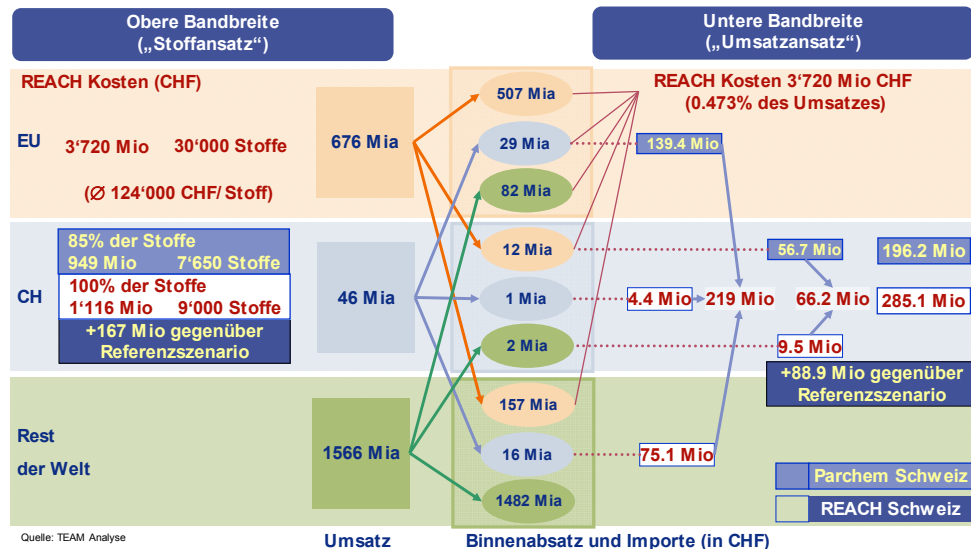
Obere Bandbreite („Stoffansatz“)

Untere Bandbreite („Umsatzansatz“)

REACH Kosten (CHF)

EU

3‘720 Mio 30‘000 Stoffe

(∅ 124‘000 CHF/ Stoff)

676 Mia

507 Mia

29 Mia

82 Mia

REACH Kosten 3‘720 Mio CHF (0.473% des Umsatzes)

139.4 Mio

85% der Stoffe
949 Mio 7‘650 Stoffe

100% der Stoffe
1‘116 Mio 9‘000 Stoffe

+167 Mio gegenüber Referenzszenario

CH

46 Mia

12 Mia

1 Mia

2 Mia

56.7 Mio

196.2 Mio

4.4 Mio

219 Mio

66.2 Mio

285.1 Mio

9.5 Mio

+88.9 Mio gegenüber Referenzszenario

Rest der Welt

1566 Mia

157 Mia

16 Mia

1482 Mia

75.1 Mio

Parchem Schweiz

REACH Schweiz

Quelle: TEAM Analyse

Umsatz

Binnenabsatz und Importe (in CHF)